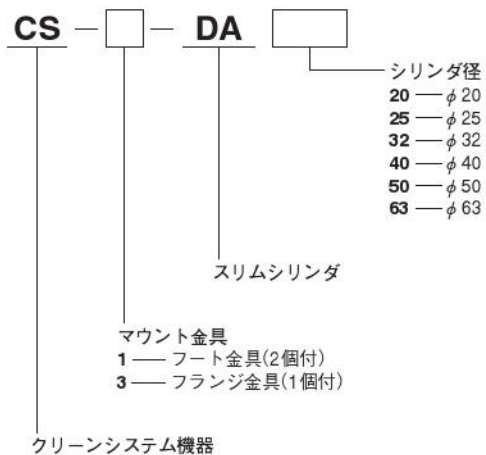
CS — □ — DA □

シリンダ径
20 — $\phi$ 20
25 — $\phi$ 25
32 — $\phi$ 32
40 — $\phi$ 40
50 — $\phi$ 50
63 — $\phi$ 63

スリムシリンダ

マウント金具
1 — フート金具(2個付)
3 — フランジ金具(1個付)

クリーンシステム機器